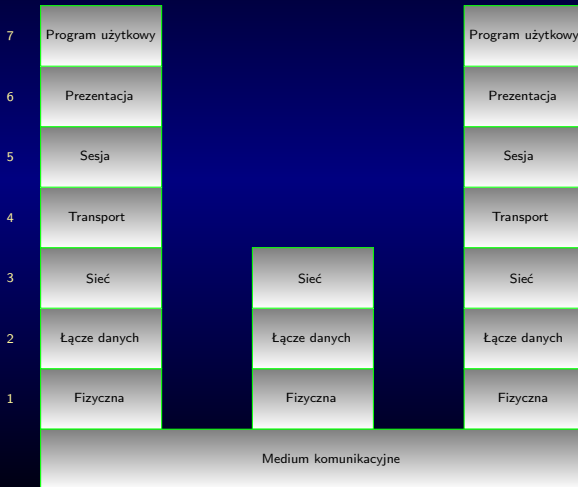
7 Program użytkowy Program użytkowy

6 Prezentacja Prezentacja

5 Sesja Sesja

4 Transport Transport

3 Sieć Sieć Sieć

2 Łącze danych Łącze danych Łącze danych

1 Fizyczna Fizyczna Fizyczna

Medium komunikacyjne